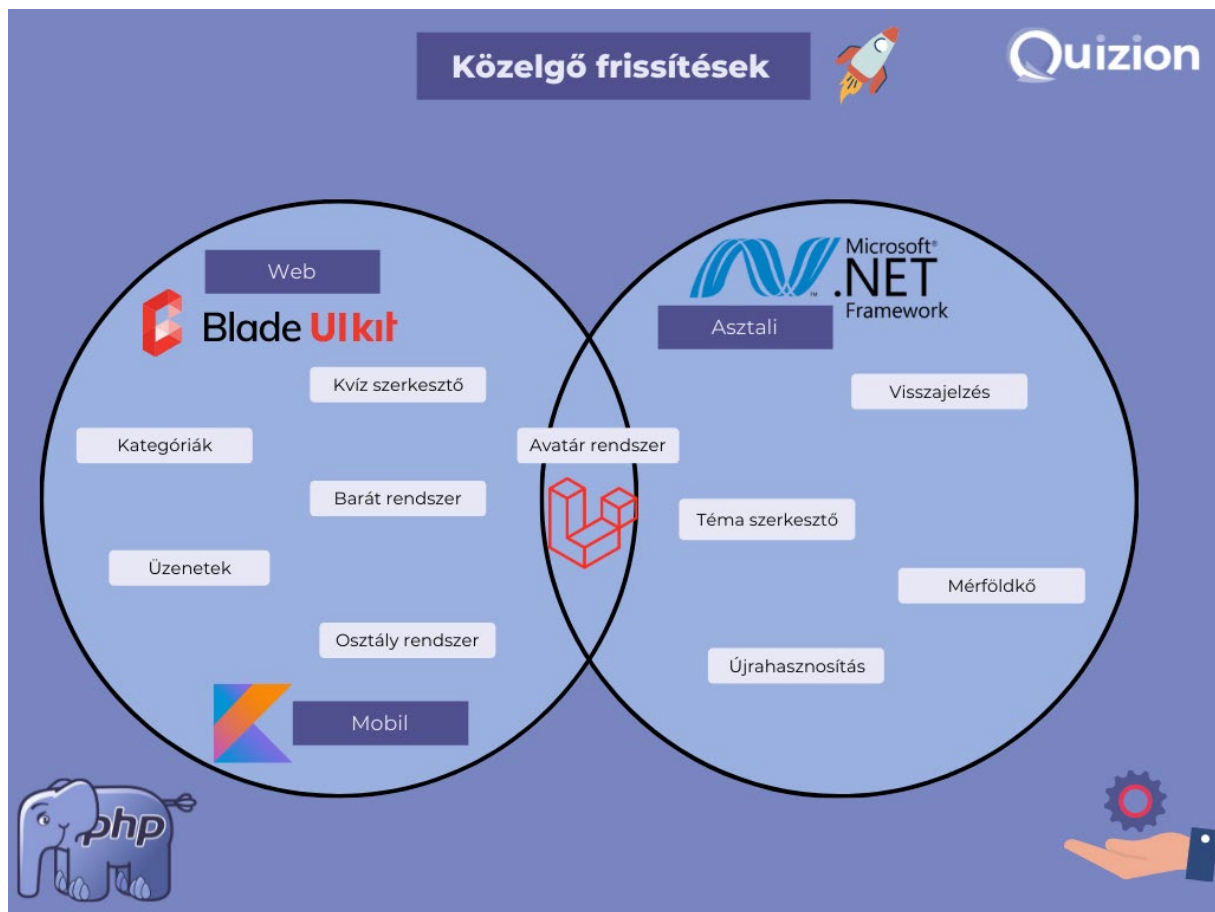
Közelgő frissítések

Quizion

Web

Blade UIkit

Microsoft® .NET Framework

Asztali

Kvíz szerkesztő

Visszajelzés

Kategóriák

Avatár rendszer

Barát rendszer

Téma szerkesztő

Üzenetek

Mérföldkő

Osztály rendszer

Újrahasznosítás

Mobil

php